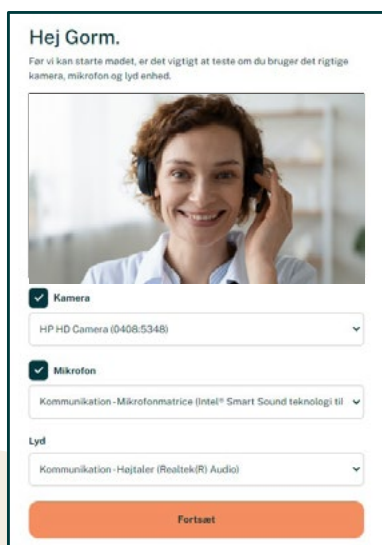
Hej Gorm.

Før vi kan starte mødet, er det vigtigt at teste om du bruger det rigtige kamera, mikrofon og lyd enhed.

Kamera

HP HD Camera (0408:5348)

Mikrofon

Kommunikation - Mikrofonmatrice (Intel® Smart Sound teknologi til

Lyd

Kommunikation - Højtaler (Realtek(R) Audio)

Fortsæt